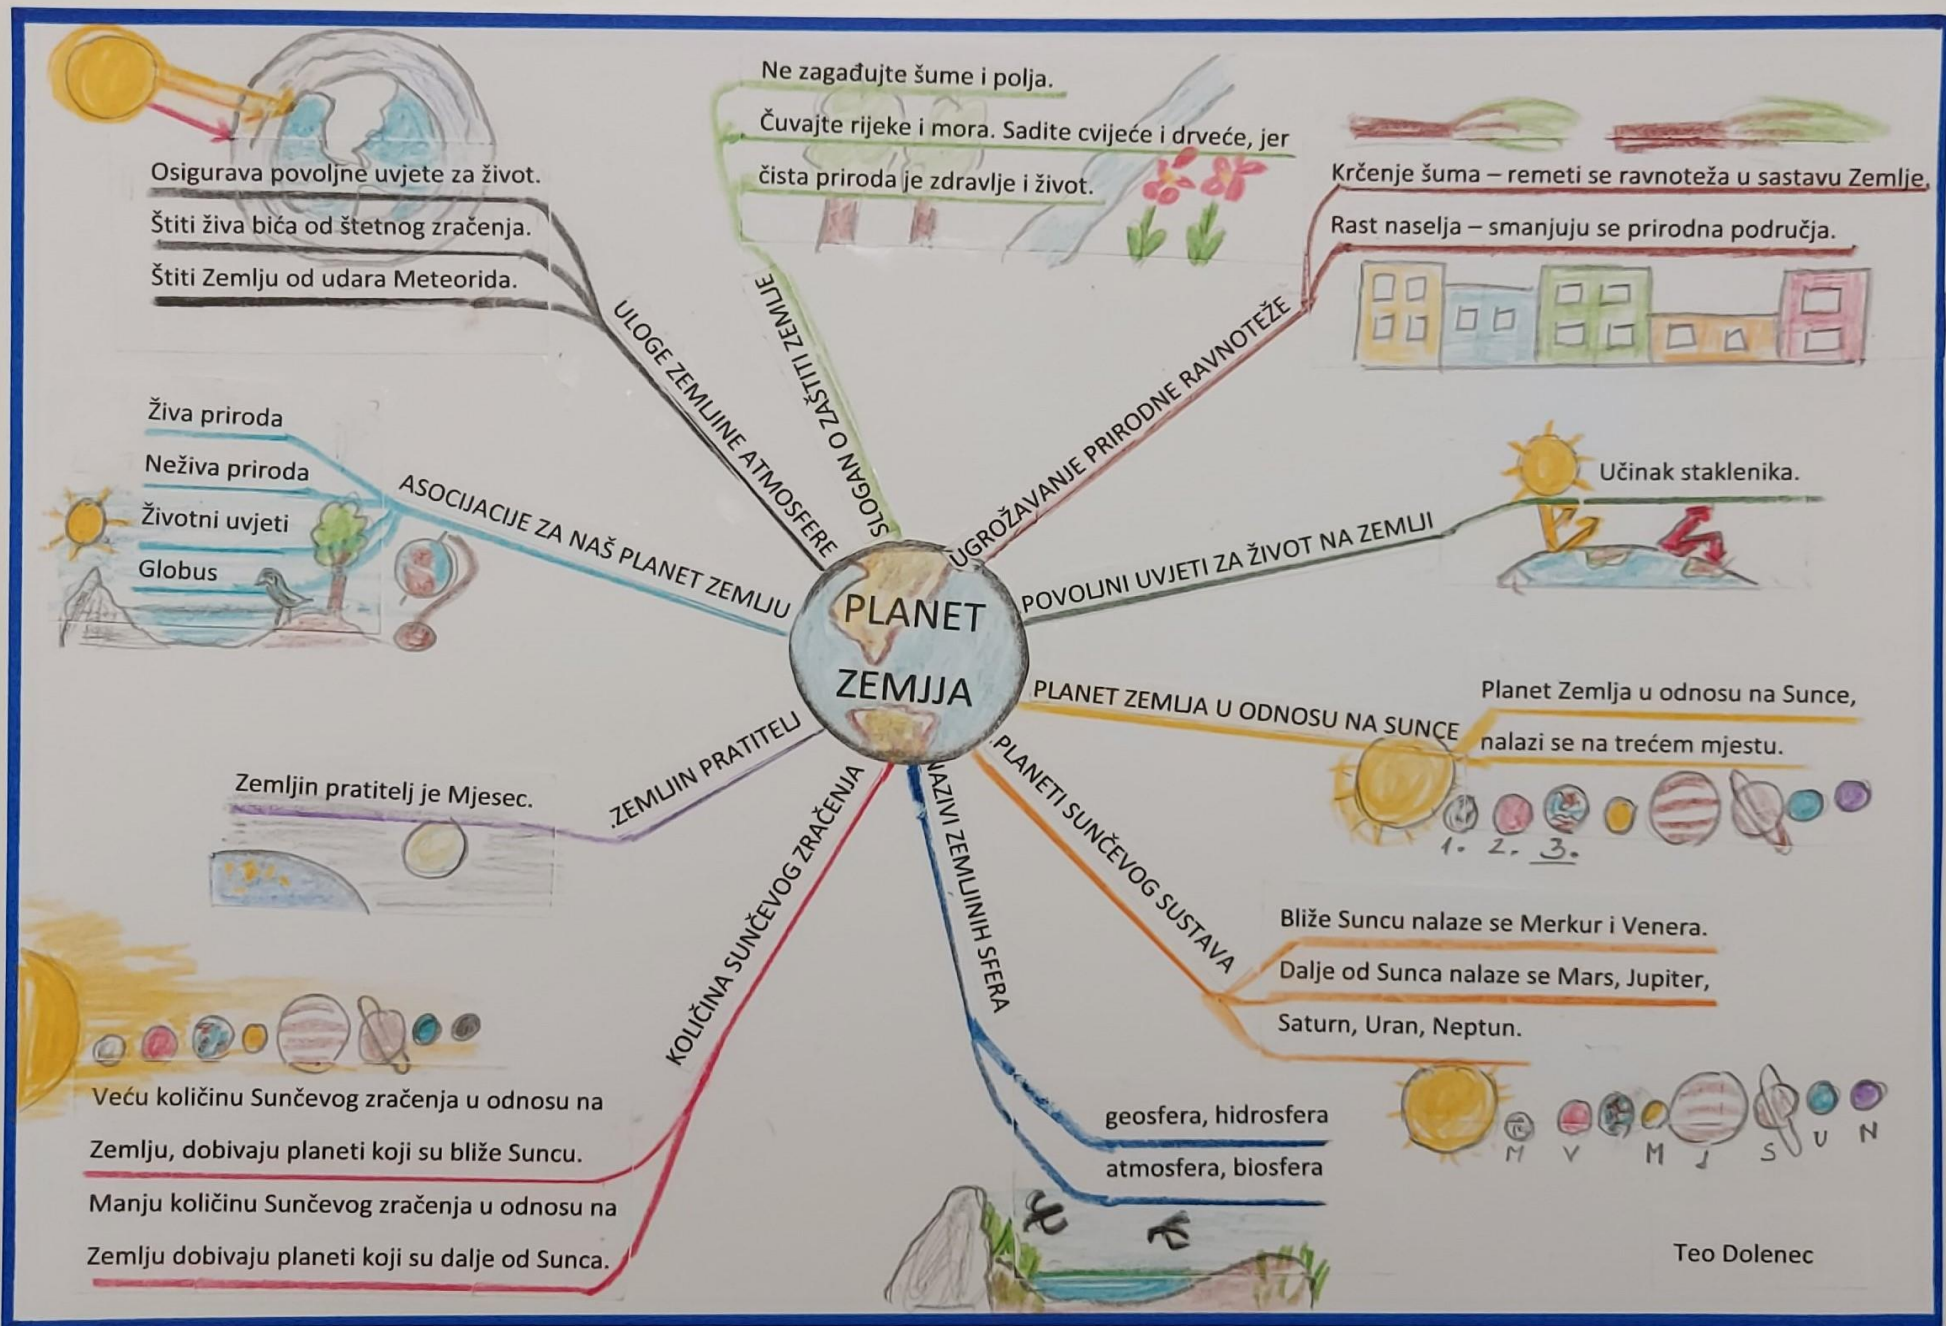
PLANET ZEMJJA

ULOGE ZEMLJINE ATMOSFERE
Osigurava povoljne uvjete za život.
Štiti živa bića od štetnog zračenja.
Štiti Zemlju od udara Meteorida.

SLOGAN O ZAŠTITI ZEMLJE
Ne zagađujte šume i polja.
Čuvajte rijeke i mora. Sadite cvijeće i drveće, jer čista priroda je zdravlje i život.

UGROŽAVANJE PRIRODNE RAVNOTEŽE
Krčenje šuma – remeti se ravnoteža u sastavu Zemlje.
Rast naselja – smanjuju se prirodna područja.

POVOLJNI UVJETI ZA ŽIVOT NA ZEMLJI
Učinak staklenika.

PLANET ZEMLJA U ODNOSU NA SUNCE
Planet Zemlja u odnosu na Sunce, nalazi se na trećem mjestu.
1. 2. 3.

PLANETI SUNČEVOG SUSTAVA
Bliže Suncu nalaze se Merkur i Venera.
Dalje od Sunca nalaze se Mars, Jupiter, Saturn, Uran, Neptun.
M V M J S U N

NAZIVI ZEMLJINIH SFERA
geosfera, hidrosfera
atmosfera, biosfera

KOLIČINA SUNČEVOG ZRAČENJA
Veću količinu Sunčevog zračenja u odnosu na Zemlju, dobivaju planeti koji su bliže Suncu.
Manju količinu Sunčevog zračenja u odnosu na Zemlju dobivaju planeti koji su dalje od Sunca.

ZEMLJIN PRATITELJ
Zemljin pratitelj je Mjesec.

ASOCIJACIJE ZA NAŠ PLANET ZEMLJU
Živa priroda
Neživa priroda
Životni uvjeti
Globus

Teo Dolenec